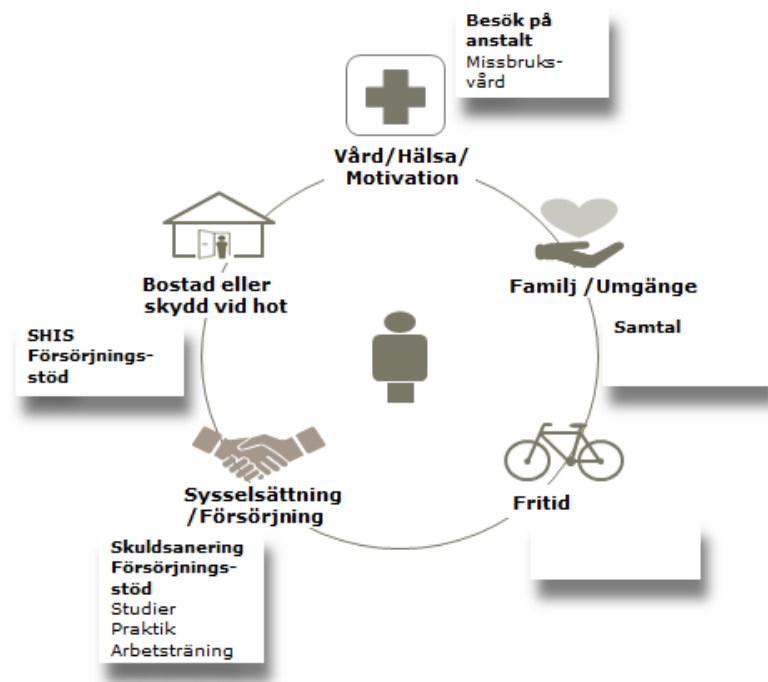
Besök på anstalt
Missbruksvård

Vård/Hälsa/ Motivation

Familj /Umgänge

Samtal

Fritid

Sysselsättning /Försörjning

Skuldsanering
Försörjningsstöd
Studier
Praktik
Arbetsträning

Bostad eller skydd vid hot

SHIS
Försörjningsstöd